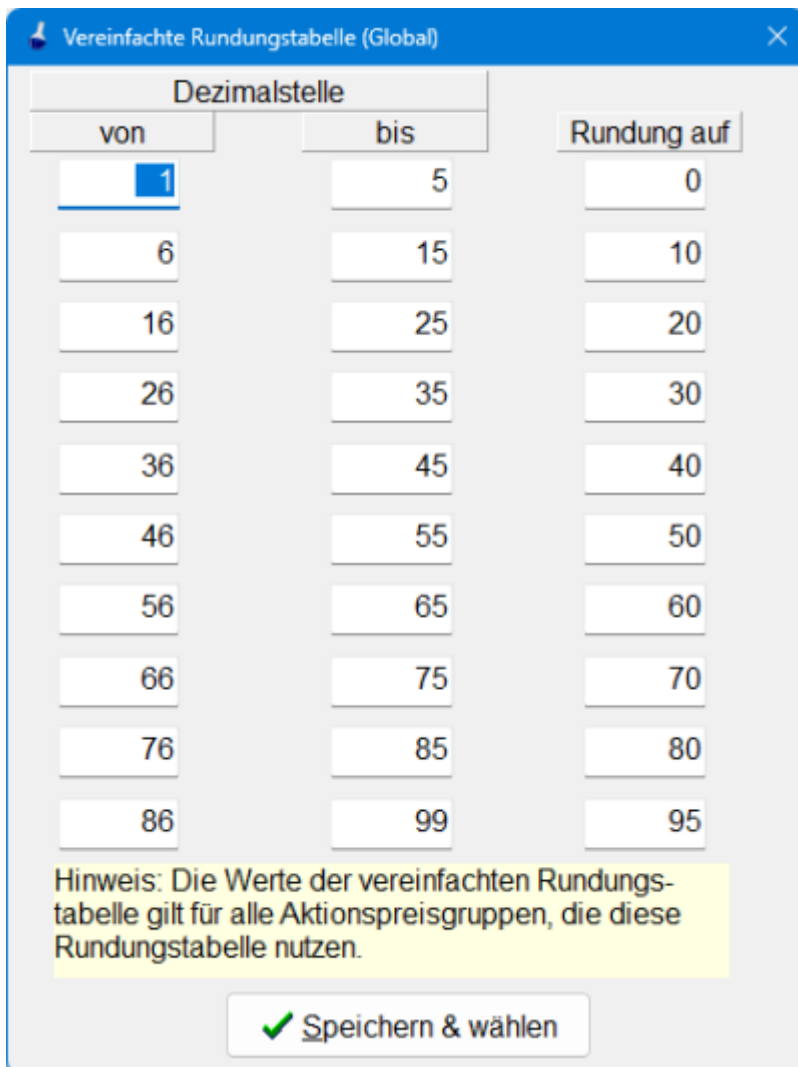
Vereinfachte Rundungstabelle (Global)

Dezimalstelle

| von | bis | Rundung auf |
|---|---|---|
| 1 | 5 | 0 |
| 6 | 15 | 10 |
| 16 | 25 | 20 |
| 26 | 35 | 30 |
| 36 | 45 | 40 |
| 46 | 55 | 50 |
| 56 | 65 | 60 |
| 66 | 75 | 70 |
| 76 | 85 | 80 |
| 86 | 99 | 95 |

Hinweis: Die Werte der vereinfachten Rundungstabelle gilt für alle Aktionspreisgruppen, die diese Rundungstabelle nutzen.

Speichern & wählen